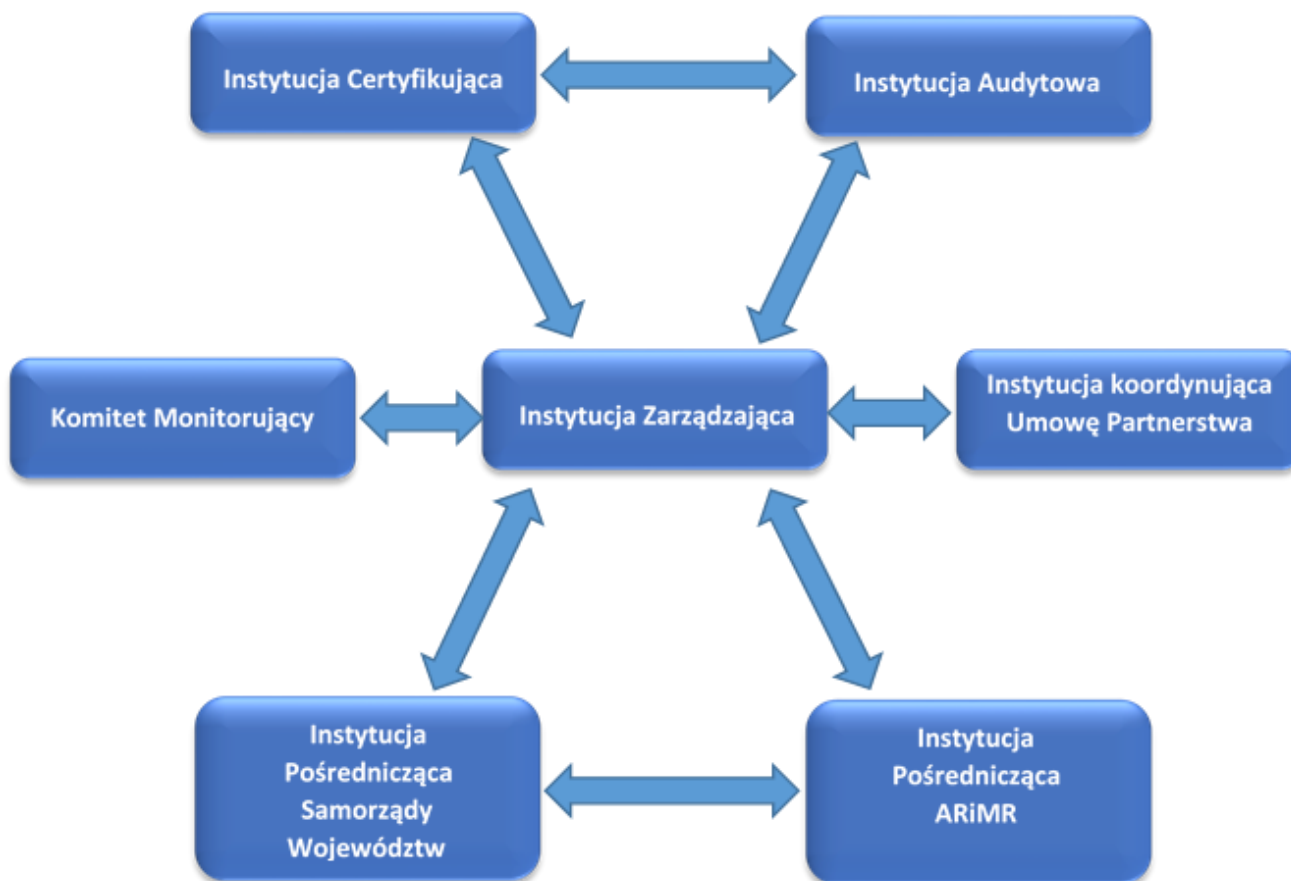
Instytucja Certyfikująca

Instytucja Audytowa

Komitet Monitorujący

Instytucja Zarządzająca

Instytucja koordynująca Umowę Partnerstwa

Instytucja Pośrednicząca Samorządy Województw

Instytucja Pośrednicząca ARiMR